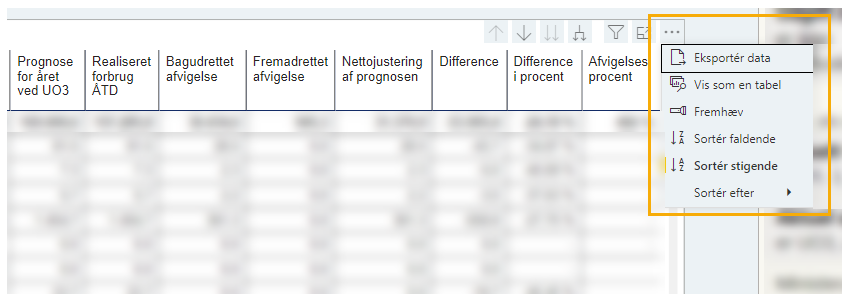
| Prognose for året ved UO3 | Realiseret forbrug ÅTD | Bagudrettet afvigelse | Fremadrettet afvigelse | Nettojustering af prognosen | Difference | Difference i procent | Afvigelses procent |
|---|---|---|---|---|---|---|---|

...

Eksportér data
Vis som en tabel
Fremhæv
Sortér faldende
Sortér stigende
Sortér efter